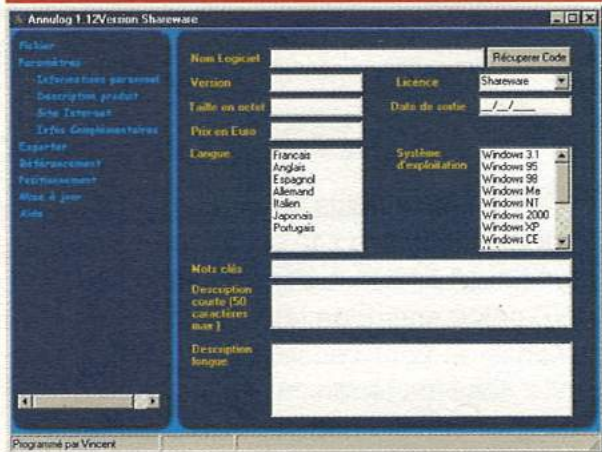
Annulog 1.12Version Shareware

Fichier
Paramètres
Informations personnel
Description produit
Site Internet
Infos Complémentaires
Exporter
Référencement
Positionnement
Mise à jour
Aide

Nom Logiciel
Récuperer Code
Version
Licence
Shareware
Taille en octet
Date de sortie
__/__/____
Prix en Euro
Langue
Francais
Anglais
Espagnol
Allemand
Italien
Japonais
Portugais
Système d'exploitation
Windows 3.1
Windows 95
Windows 98
Windows Me
Windows NT
Windows 2000
Windows XP
Windows CE
Mots clés
Description courte (50 caractères max )
Description longue

Programmé par Vincent